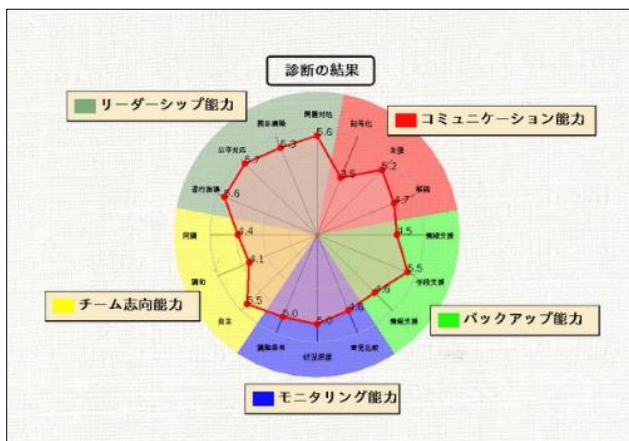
診断の結果

リーダーシップ能力

コミュニケーション能力

チーム志向能力

バックアップ能力

モニタリング能力

問題対処
5.6
明示化
3.5
主張
5.2
確認
4.7
情報支援
4.5
手段支援
5.5
情緒支援
4.5
自覚促進
4.6
状況把握
5.0
課題遂行
5.0
自主
5.5
調和
4.1
同調
4.4
遂行指導
5.6
公平対応
5.7
関係構築
6.3